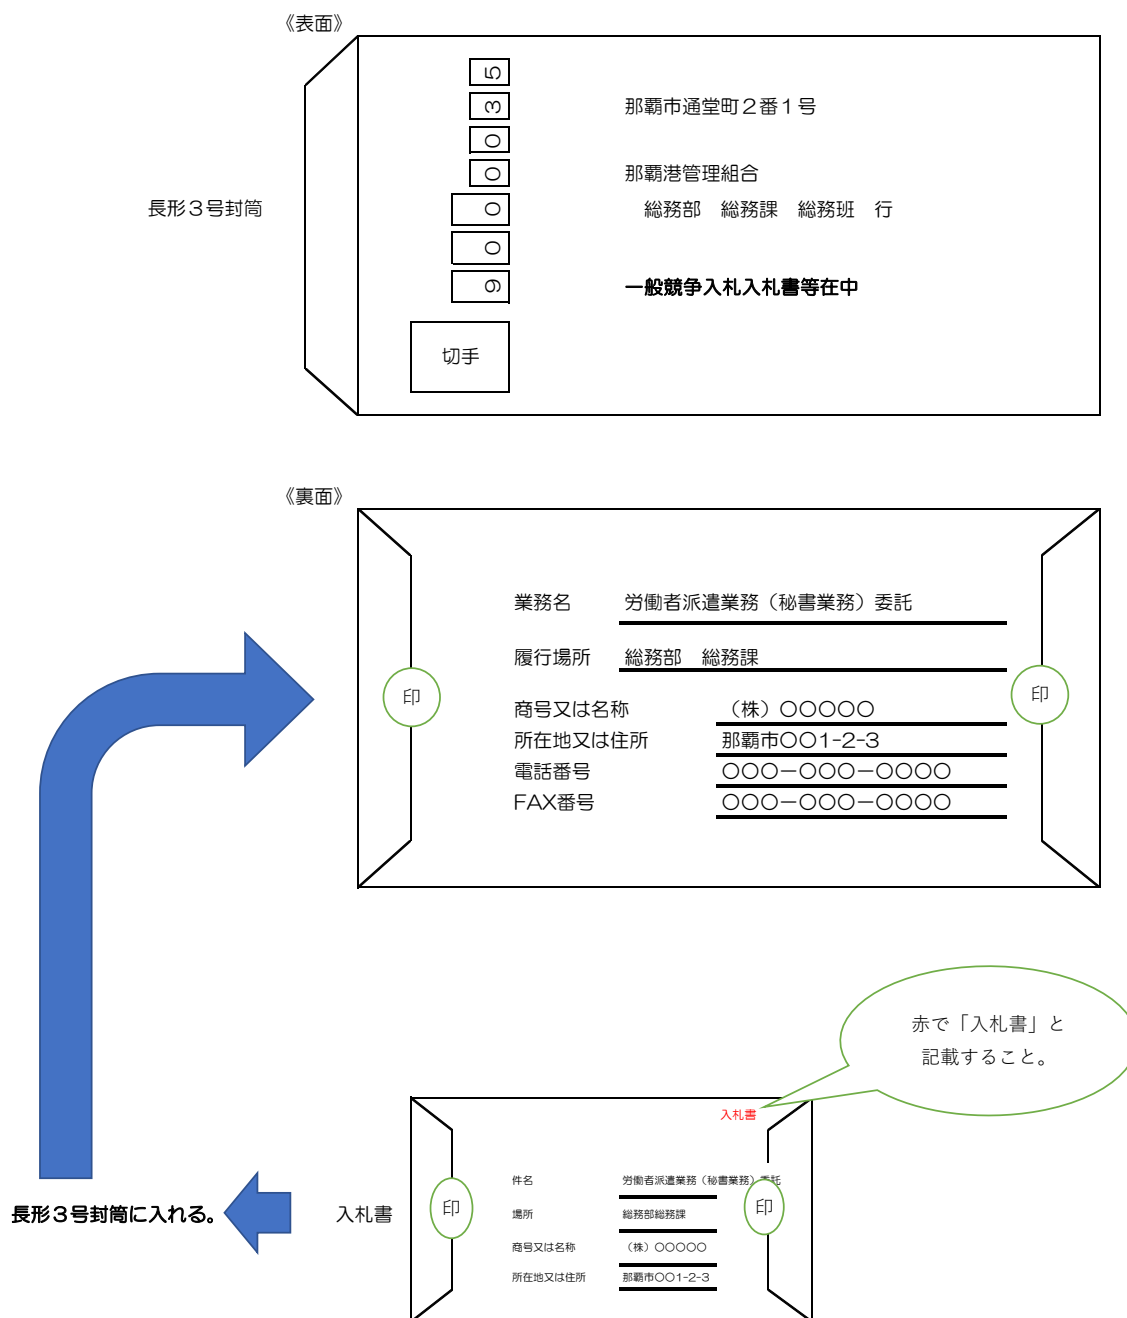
《表面》

長形３号封筒

5
3
0
0
0
0
9

切手

那覇市通堂町２番１号

那覇港管理組合
総務部　総務課　総務班　行

一般競争入札入札書等在中

《裏面》

業務名　労働者派遣業務（秘書業務）委託

履行場所　総務部　総務課

印

印

商号又は名称　（株）○○○○○
所在地又は住所　那覇市○○1-2-3
電話番号　○○○−○○○−○○○○
FAX番号　○○○−○○○−○○○○

赤で「入札書」と記載すること。

入札書

長形３号封筒に入れる。

入札書

件名　労働者派遣業務（秘書業務）委託
場所　総務部総務課
商号又は名称　（株）○○○○○
所在地又は住所　那覇市○○1-2-3

印

印